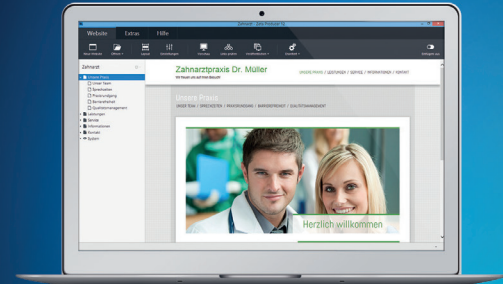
Zahnarzt - Zeta Producer 15

Website Extras Hilfe

Zahnarzt

Unsere Praxis
Unser Team
Sprechzeiten
Praxisrundgang
Barrierefreiheit
Qualitätsmanagement
Leistungen
Service
Informationen
Kontakt
System

Zahnarztpraxis Dr. Müller

UNSERE PRAXIS | LEISTUNGEN | SERVICE | INFORMATIONEN | KONTAKT

Unsere Praxis

UNSER TEAM | SPRECHZEITEN | PRAXISRUNDGANG | BARRIEREFREIHEIT | QUALITÄTSMANAGEMENT

Herzlich willkommen